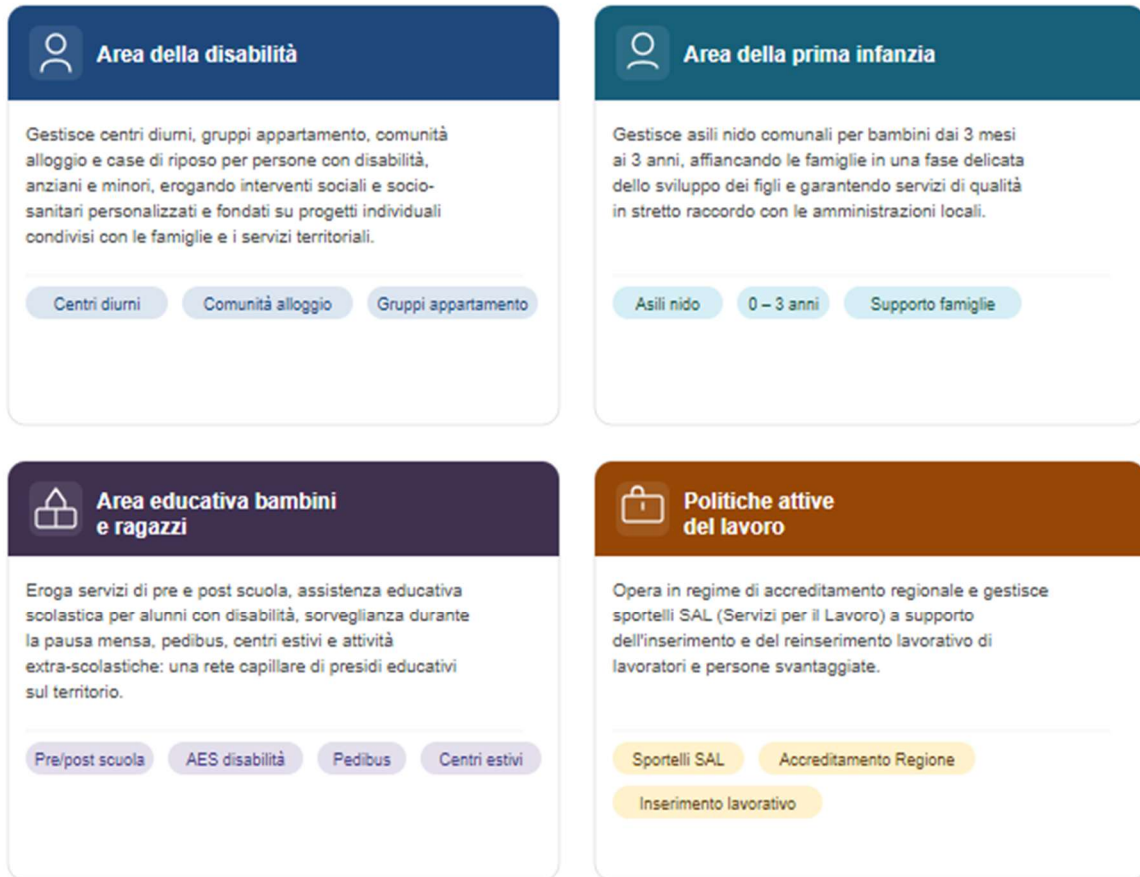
Area della disabilità

Gestisce centri diurni, gruppi appartamento, comunità alloggio e case di riposo per persone con disabilità, anziani e minori, erogando interventi sociali e sociosanitari personalizzati e fondati su progetti individuali condivisi con le famiglie e i servizi territoriali.

Centri diurni
Comunità alloggio
Gruppi appartamento

Area della prima infanzia

Gestisce asili nido comunali per bambini dai 3 mesi ai 3 anni, affiancando le famiglie in una fase delicata dello sviluppo dei figli e garantendo servizi di qualità in stretto raccordo con le amministrazioni locali.

Asili nido
0 – 3 anni
Supporto famiglie

Area educativa bambini e ragazzi

Eroga servizi di pre e post scuola, assistenza educativa scolastica per alunni con disabilità, sorveglianza durante la pausa mensa, pedibus, centri estivi e attività extra-scolastiche: una rete capillare di presidi educativi sul territorio.

Pre/post scuola
AES disabilità
Pedibus
Centri estivi

Politiche attive del lavoro

Opera in regime di accreditamento regionale e gestisce sportelli SAL (Servizi per il Lavoro) a supporto dell'inserimento e del reinserimento lavorativo di lavoratori e persone svantaggiate.

Sportelli SAL
Accreditamento Regione
Inserimento lavorativo